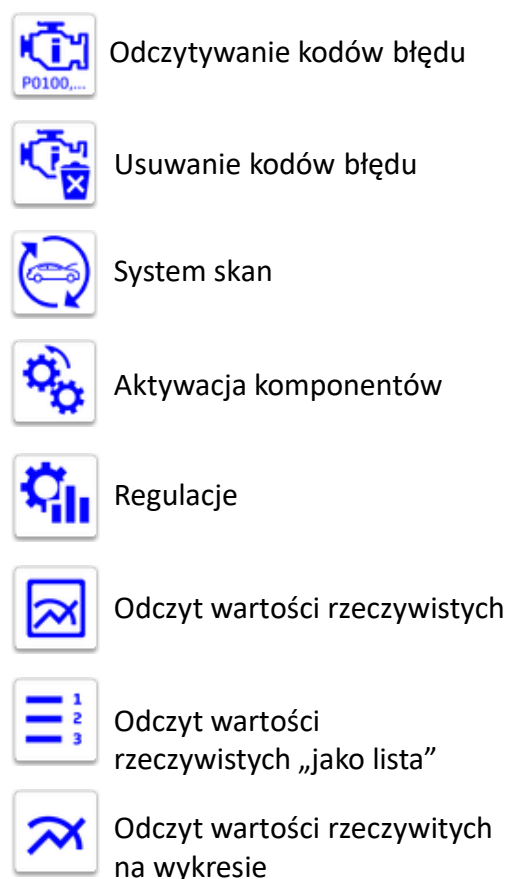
P0100,...

Odczytywanie kodów błędu

Usuwanie kodów błędu

System skan

Aktywacja komponentów

Regulacje

Odczyt wartości rzeczywistych

1
2
3

Odczyt wartości rzeczywistych „jako lista”

Odczyt wartości rzeczywitych na wykresie